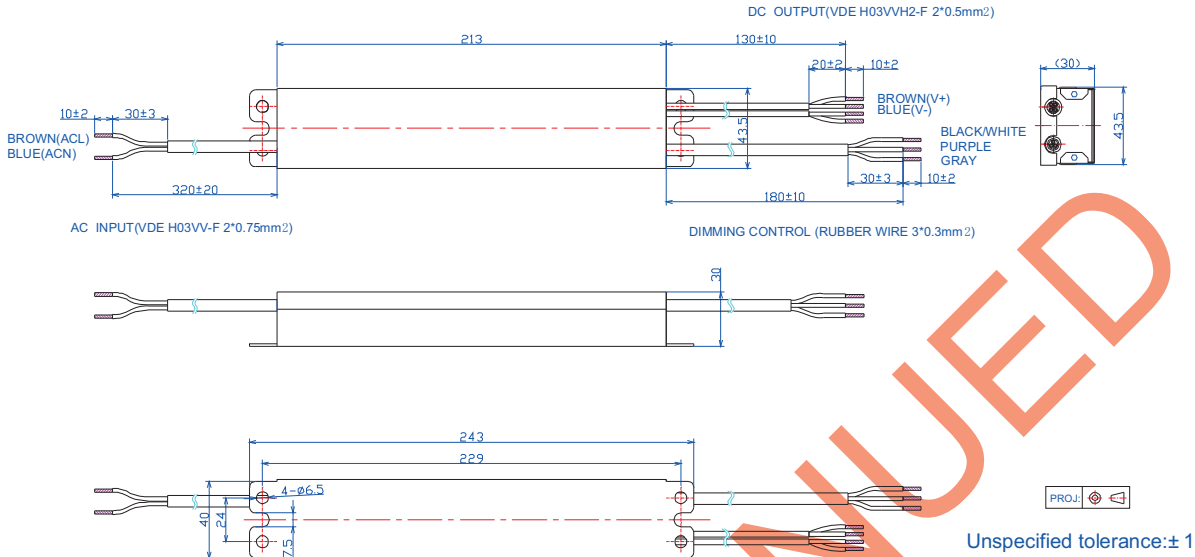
DC OUTPUT(VDE H03VVH2-F 2*0.5mm2)

213

130±10

20±2

10±2

BROWN(V+)
BLUE(V-)

(30)

10±2

30±3

BROWN(ACL)
BLUE(ACN)

43.5

BLACK/WHITE
PURPLE
GRAY

43.5

320±20

30±3

10±2

180±10

AC INPUT(VDE H03VV-F 2*0.75mm2)

DIMMING CONTROL (RUBBER WIRE 3*0.3mm2)

30

NUED

243

229

4-ø6.5

40

24

7.5

PROJ:

Unspecified tolerance:± 1